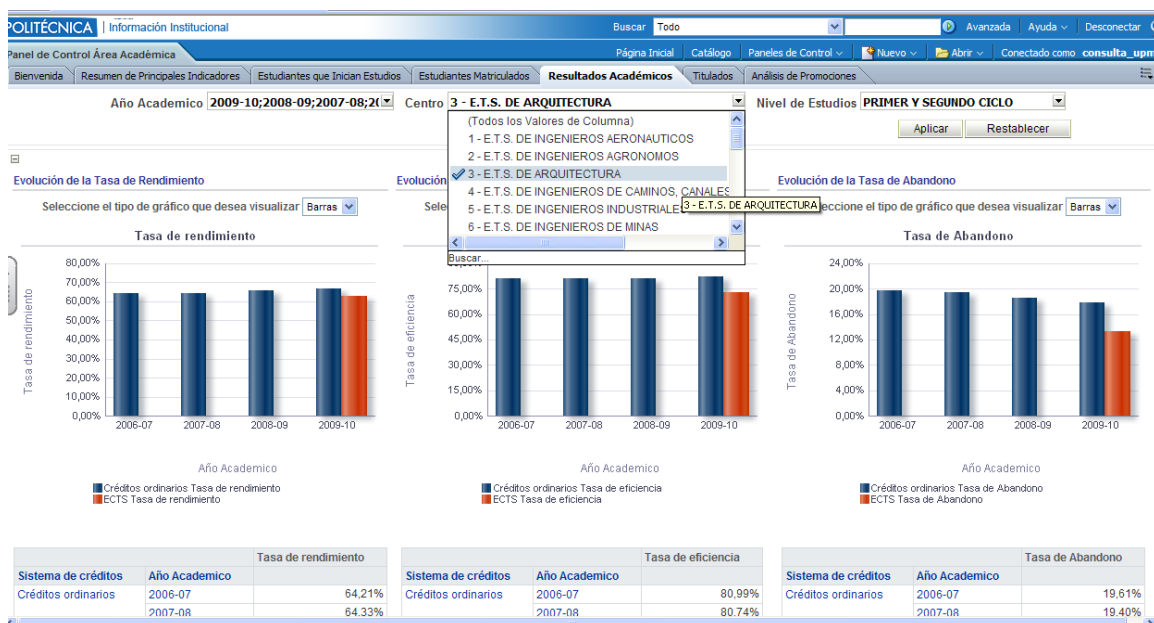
POLITÉCNICA | Información Institucional

Buscar Todo

Avanzada Ayuda Desconectar

Panel de Control Área Académica

Página Inicial Catálogo Paneles de Control Nuevo Abrir Conectado como consulta_upm

Bienvenida | Resumen de Principales Indicadores | Estudiantes que Inician Estudios | Estudiantes Matriculados | Resultados Académicos | Titulados | Análisis de Promociones

Año Academico 2009-10;2008-09;2007-08;2( Centro 3 - E.T.S. DE ARQUITECTURA Nivel de Estudios PRIMER Y SEGUNDO CICLO

(Todos los Valores de Columna)
1 - E.T.S. DE INGENIEROS AERONAUTICOS
2 - E.T.S. DE INGENIEROS AGRONOMOS
3 - E.T.S. DE ARQUITECTURA
4 - E.T.S. DE INGENIEROS DE CAMINOS, CANALES
5 - E.T.S. DE INGENIEROS INDUSTRIALES
6 - E.T.S. DE INGENIEROS DE MINAS
Buscar...

3 - E.T.S. DE ARQUITECTURA

Aplicar Restablecer

Evolución de la Tasa de Rendimiento

Seleccione el tipo de gráfico que desea visualizar Barras

Tasa de rendimiento

80,00%
70,00%
60,00%
50,00%
40,00%
30,00%
20,00%
10,00%
0,00%

Tasa de rendimiento

2006-07 2007-08 2008-09 2009-10

Año Academico

Créditos ordinarios Tasa de rendimiento
ECTS Tasa de rendimiento

Evolución

Sele

75,00%
60,00%
45,00%
30,00%
15,00%
0,00%

Tasa de eficiencia

2006-07 2007-08 2008-09 2009-10

Año Academico

Créditos ordinarios Tasa de eficiencia
ECTS Tasa de eficiencia

Evolución de la Tasa de Abandono

Seleccione el tipo de gráfico que desea visualizar Barras

Tasa de Abandono

24,00%
20,00%
16,00%
12,00%
8,00%
4,00%
0,00%

Tasa de Abandono

2006-07 2007-08 2008-09 2009-10

Año Academico

Créditos ordinarios Tasa de Abandono
ECTS Tasa de Abandono

| Sistema de créditos | Año Academico | Tasa de rendimiento |
|---|---|---|
| Créditos ordinarios | 2006-07 | 64,21% |
| | 2007-08 | 64,33% |

| Sistema de créditos | Año Academico | Tasa de eficiencia |
|---|---|---|
| Créditos ordinarios | 2006-07 | 80,99% |
| | 2007-08 | 80,74% |

| Sistema de créditos | Año Academico | Tasa de Abandono |
|---|---|---|
| Créditos ordinarios | 2006-07 | 19,61% |
| | 2007-08 | 19,40% |